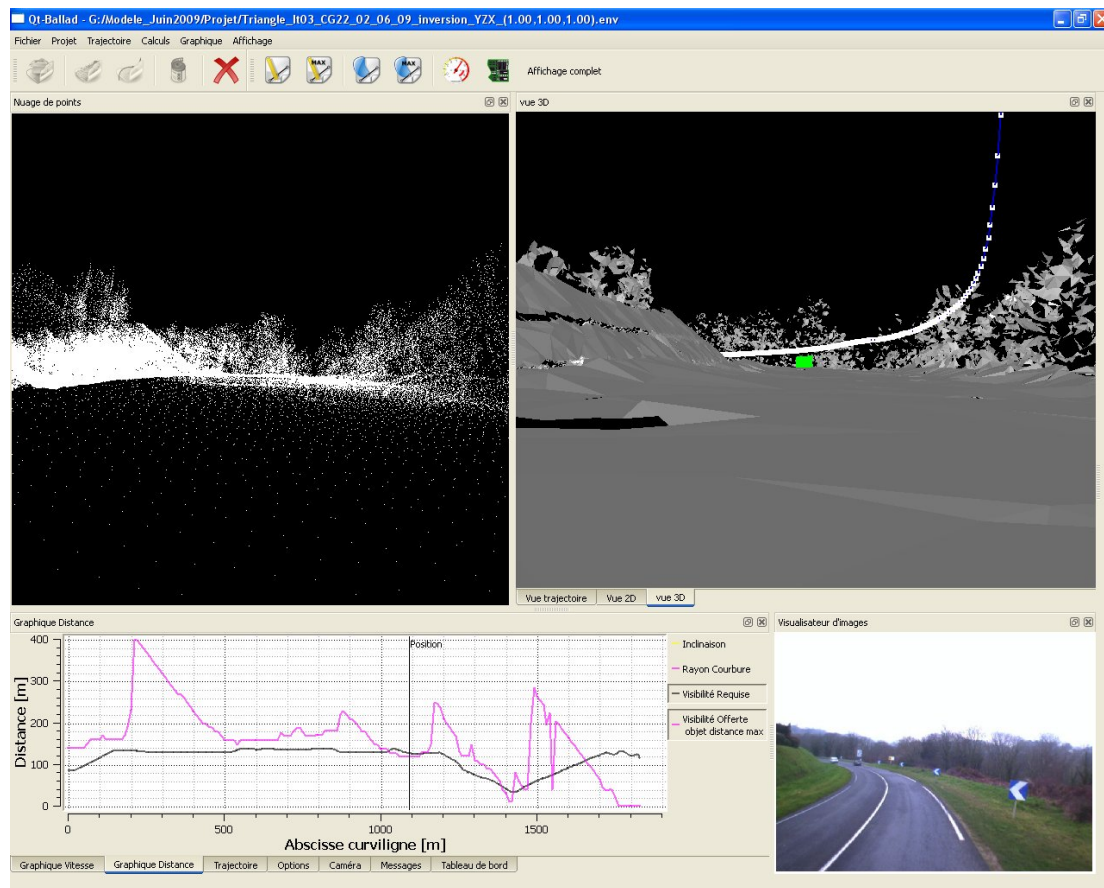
Qt-Ballad - G:/Modele_Juin2009/Projet/Triangle_lt03_CG22_02_06_09_inversion_YZX_(1.00,1.00,1.00).env

Fichier Projet Trajectoire Calculs Graphique Affichage

Affichage complet

Nuage de points

vue 3D

Vue trajectoire Vue 2D vue 3D

Graphique Distance

Position

Inclinaison
Rayon Courbure
Visibilité Requise
Visibilité Offerte objet distance max

| 400 |
| 300 |
| 200 |
| 100 |
| 0 |

Distance [m]

0 500 1000 1500

Abscisse curviligne [m]

Visualisateur d'images

Graphique Vitesse Graphique Distance Trajectoire Options Caméra Messages Tableau de bord